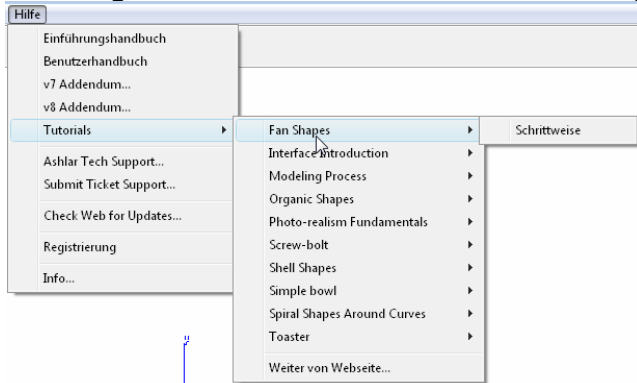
Hilfe

Einführungshandbuch
Benutzerhandbuch
v7 Addendum...
v8 Addendum...
Tutorials
Ashlar Tech Support...
Submit Ticket Support...
Check Web for Updates...
Registrierung
Info...

Fan Shapes
Interface Introduction
Modeling Process
Organic Shapes
Photo-realism Fundamentals
Screw-bolt
Shell Shapes
Simple bowl
Spiral Shapes Around Curves
Toaster
Weiter von Webseite...

Schrittweise